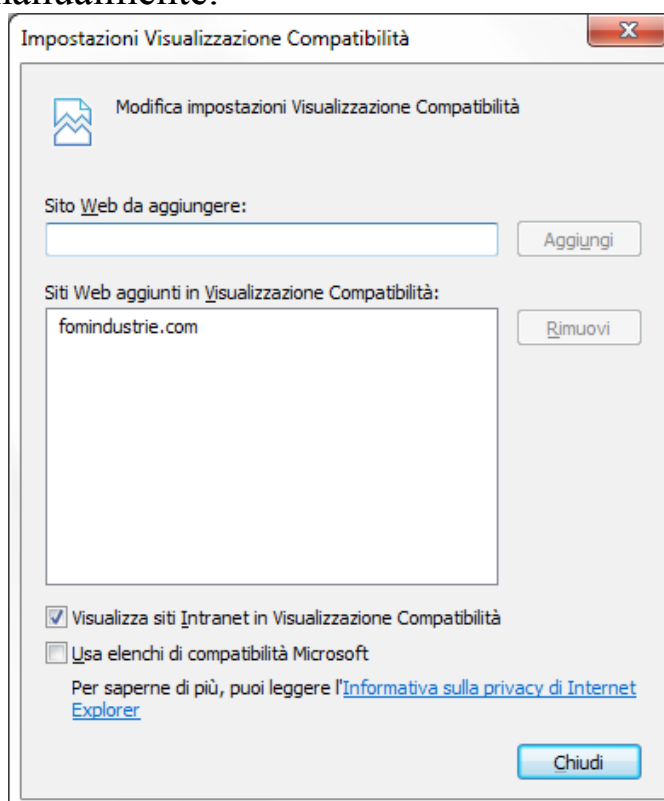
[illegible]

Impostazioni Visualizzazione Compatibilità

Modifica impostazioni Visualizzazione Compatibilità

Sito Web da aggiungere:

Aggiungi

Siti Web aggiunti in Visualizzazione Compatibilità:

fomindustrie.com

Rimuovi

Visualizza siti Intranet in Visualizzazione Compatibilità

Usa elenchi di compatibilità Microsoft

Per saperne di più, puoi leggere l'Informativa sulla privacy di Internet Explorer

Chiudi